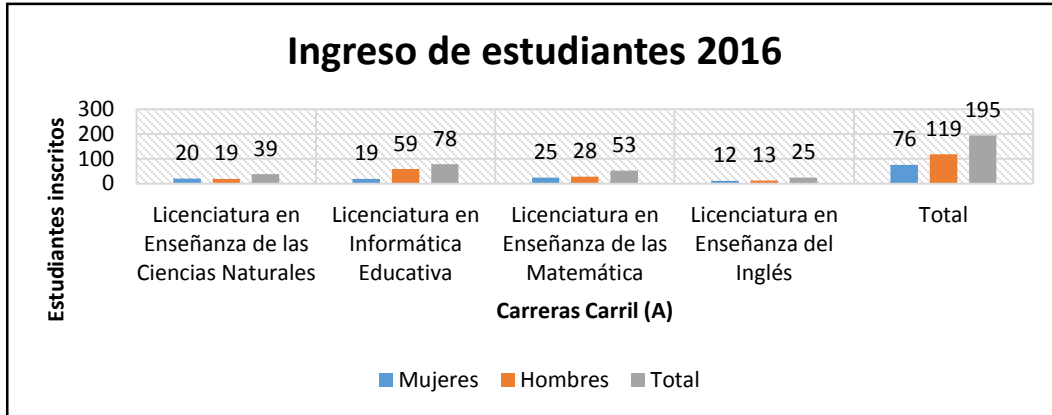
Ingreso de estudiantes 2016

Estudiantes inscritos

300
200
100
0

| | Mujeres | Hombres | Total |
|---|---|---|---|
| Licenciatura en Enseñanza de las Ciencias Naturales | 20 | 19 | 39 |
| Licenciatura en Informática Educativa | 19 | 59 | 78 |
| Licenciatura en Enseñanza de las Matemática | 25 | 28 | 53 |
| Licenciatura en Enseñanza del Inglés | 12 | 13 | 25 |
| Total | 76 | 119 | 195 |

Carreras Carril (A)

Mujeres Hombres Total